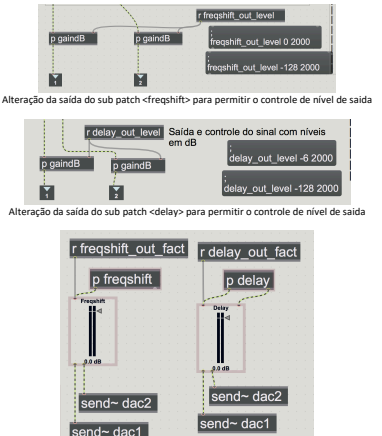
r freqshift_out_level

p gaindB

p gaindB

;
freqshift_out_level 0 2000

;
freqshift_out_level -128 2000

1

2

Alteração da saída do sub patch <freqshift> para permitir o controle de nível de saída

r delay_out_level

Saída e controle do sinal com níveis em dB

p gaindB

p gaindB

;
delay_out_level -6 2000

;
delay_out_level -128 2000

1

2

Alteração da saída do sub patch <delay> para permitir o controle de nível de saída

r freqshift_out_fact

p freqshift

Freqshift

0.0 dB

send~ dac2

send~ dac1

r delay_out_fact

p delay

Delay

0.0 dB

send~ dac2

send~ dac1